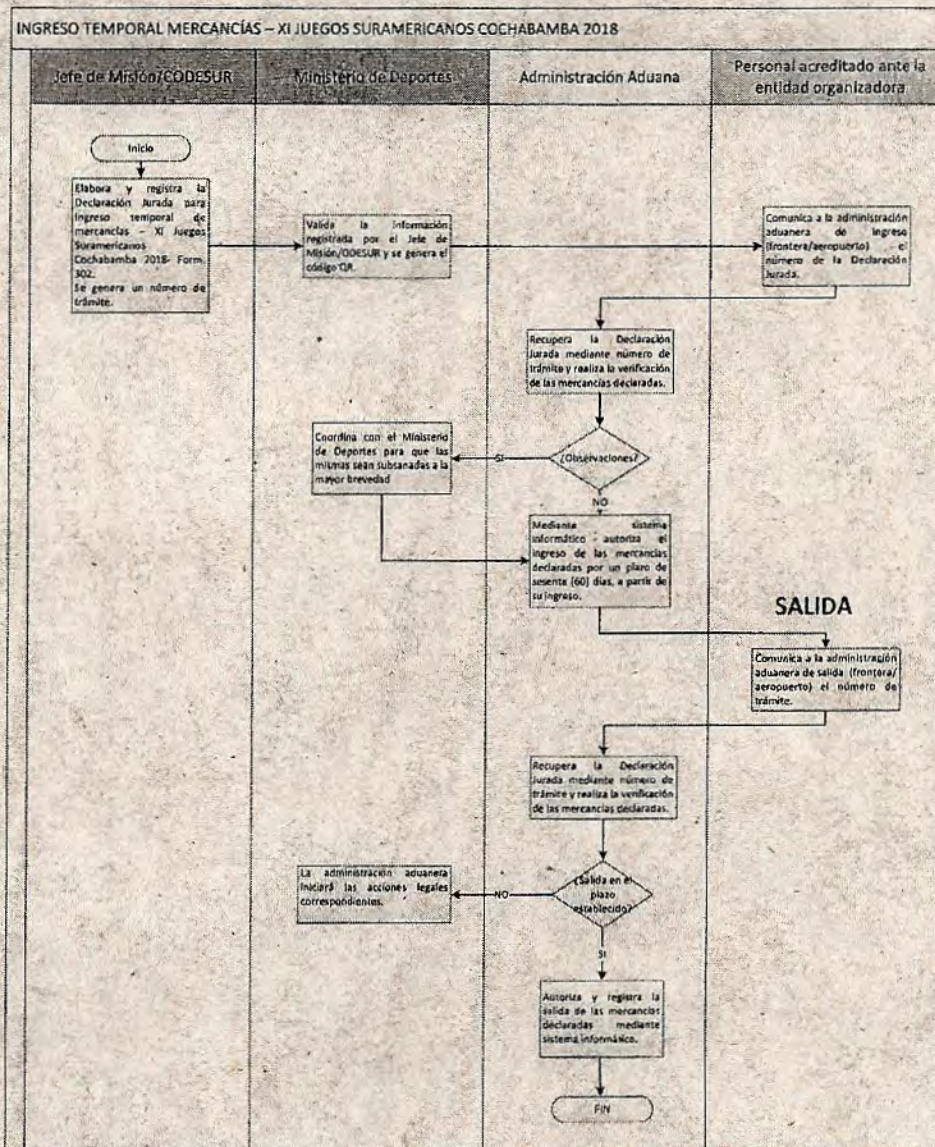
INGRESO TEMPORAL MERCANCÍAS – XI JUEGOS SURAMERICANOS COCHABAMBA 2018

Jefe de Misión/CODESUR

Ministerio de Deportes

Administración Aduana

Personal acreditado ante la entidad organizadora

Inicio

Elabora y registra la Declaración Jurada para ingreso temporal de mercancías – XI Juegos Suramericanos Cochabamba 2018- Form. 302. Se genera un número de trámite.

Valida la información registrada por el Jefe de Misión/ODESUR y se genera el código QR.

Comunica a la administración aduanera de ingreso (frontera/aeropuerto) el número de la Declaración Jurada.

Recupera la Declaración Jurada mediante número de trámite y realiza la verificación de las mercancías declaradas.

Coordina con el Ministerio de Deportes para que las mismas sean subsanadas a la mayor brevedad

SI

¿Observaciones?

NO

Mediante sistema informático autoriza el ingreso de las mercancías declaradas por un plazo de sesenta (60) días, a partir de su ingreso.

SALIDA

Comunica a la administración aduanera de salida (frontera/ aeropuerto) el número de trámite.

Recupera la Declaración Jurada mediante número de trámite y realiza la verificación de las mercancías declaradas.

La administración aduanera iniciará las acciones legales correspondientes.

NO

¿Salida en el plazo establecido?

SI

Autoriza y registra la salida de las mercancías declaradas mediante sistema informático.

FIN